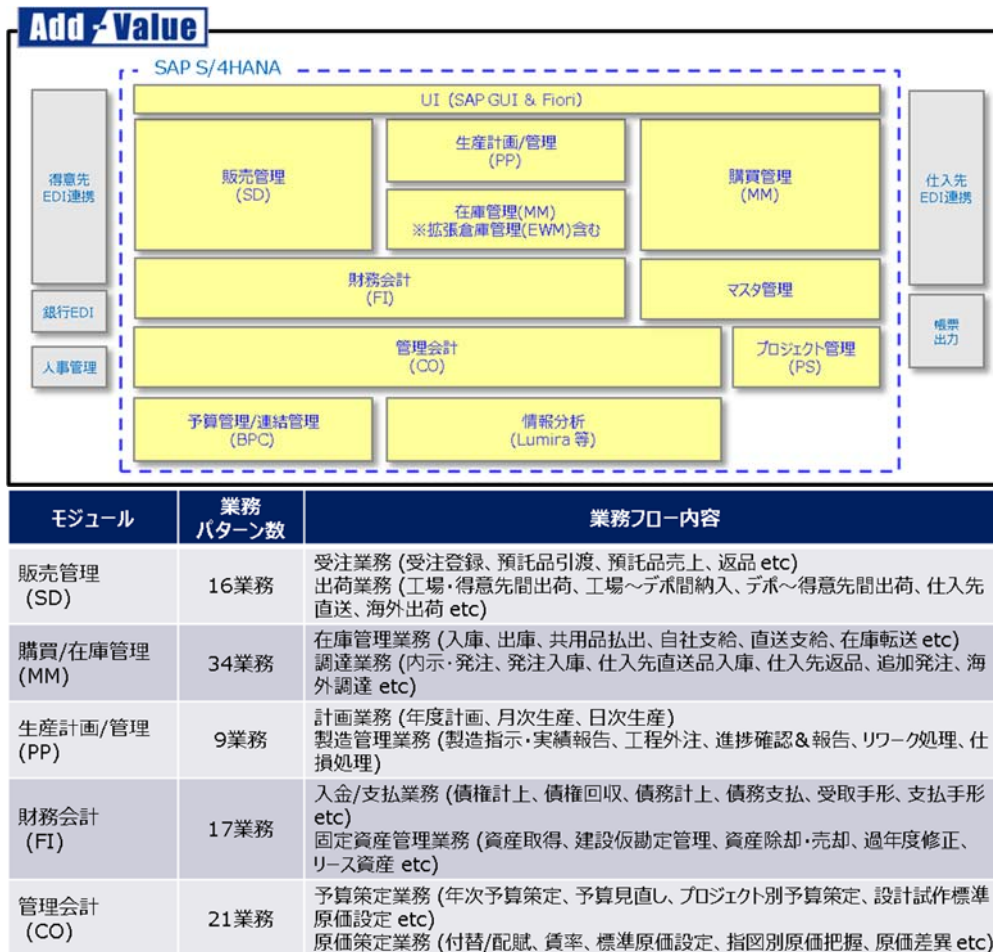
Add Value

SAP S/4HANA

UI (SAP GUI & Fiori)

得意先 EDI連携

販売管理 (SD)

生産計画/管理 (PP)

在庫管理(MM) ※拡張倉庫管理(EWM)含む

購買管理 (MM)

仕入先 EDI連携

銀行EDI

財務会計 (FI)

マスタ管理

人事管理

管理会計 (CO)

プロジェクト管理 (PS)

帳票 出力

予算管理/連結管理 (BPC)

情報分析 (Lumira 等)

| モジュール | 業務パターン数 | 業務フロー内容 |
|---|---|---|
| 販売管理 (SD) | 16業務 | 受注業務 (受注登録、預託品引渡、預託品売上、返品 etc) 出荷業務 (工場・得意先間出荷、工場～デポ間納入、デポ～得意先間出荷、仕入先直送、海外出荷 etc) |
| 購買/在庫管理 (MM) | 34業務 | 在庫管理業務 (入庫、出庫、共用品払出、自社支給、直送支給、在庫転送 etc) 調達業務 (内示・発注、発注入庫、仕入先直送品入庫、仕入先返品、追加発注、海外調達 etc) |
| 生産計画/管理 (PP) | 9業務 | 計画業務 (年度計画、月次生産、日次生産) 製造管理業務 (製造指示・実績報告、工程外注、進捗確認&報告、リワーク処理、仕損処理) |
| 財務会計 (FI) | 17業務 | 入金/支払業務 (債権計上、債権回収、債務計上、債務支払、受取手形、支払手形 etc) 固定資産管理業務 (資産取得、建設仮勘定管理、資産除却・売却、過年度修正、リース資産 etc) |
| 管理会計 (CO) | 21業務 | 予算策定業務 (年次予算策定、予算見直し、プロジェクト別予算策定、設計試作標準原価設定 etc) 原価策定業務 (付替/配賦、賃率、標準原価設定、指図別原価把握、原価差異 etc) |